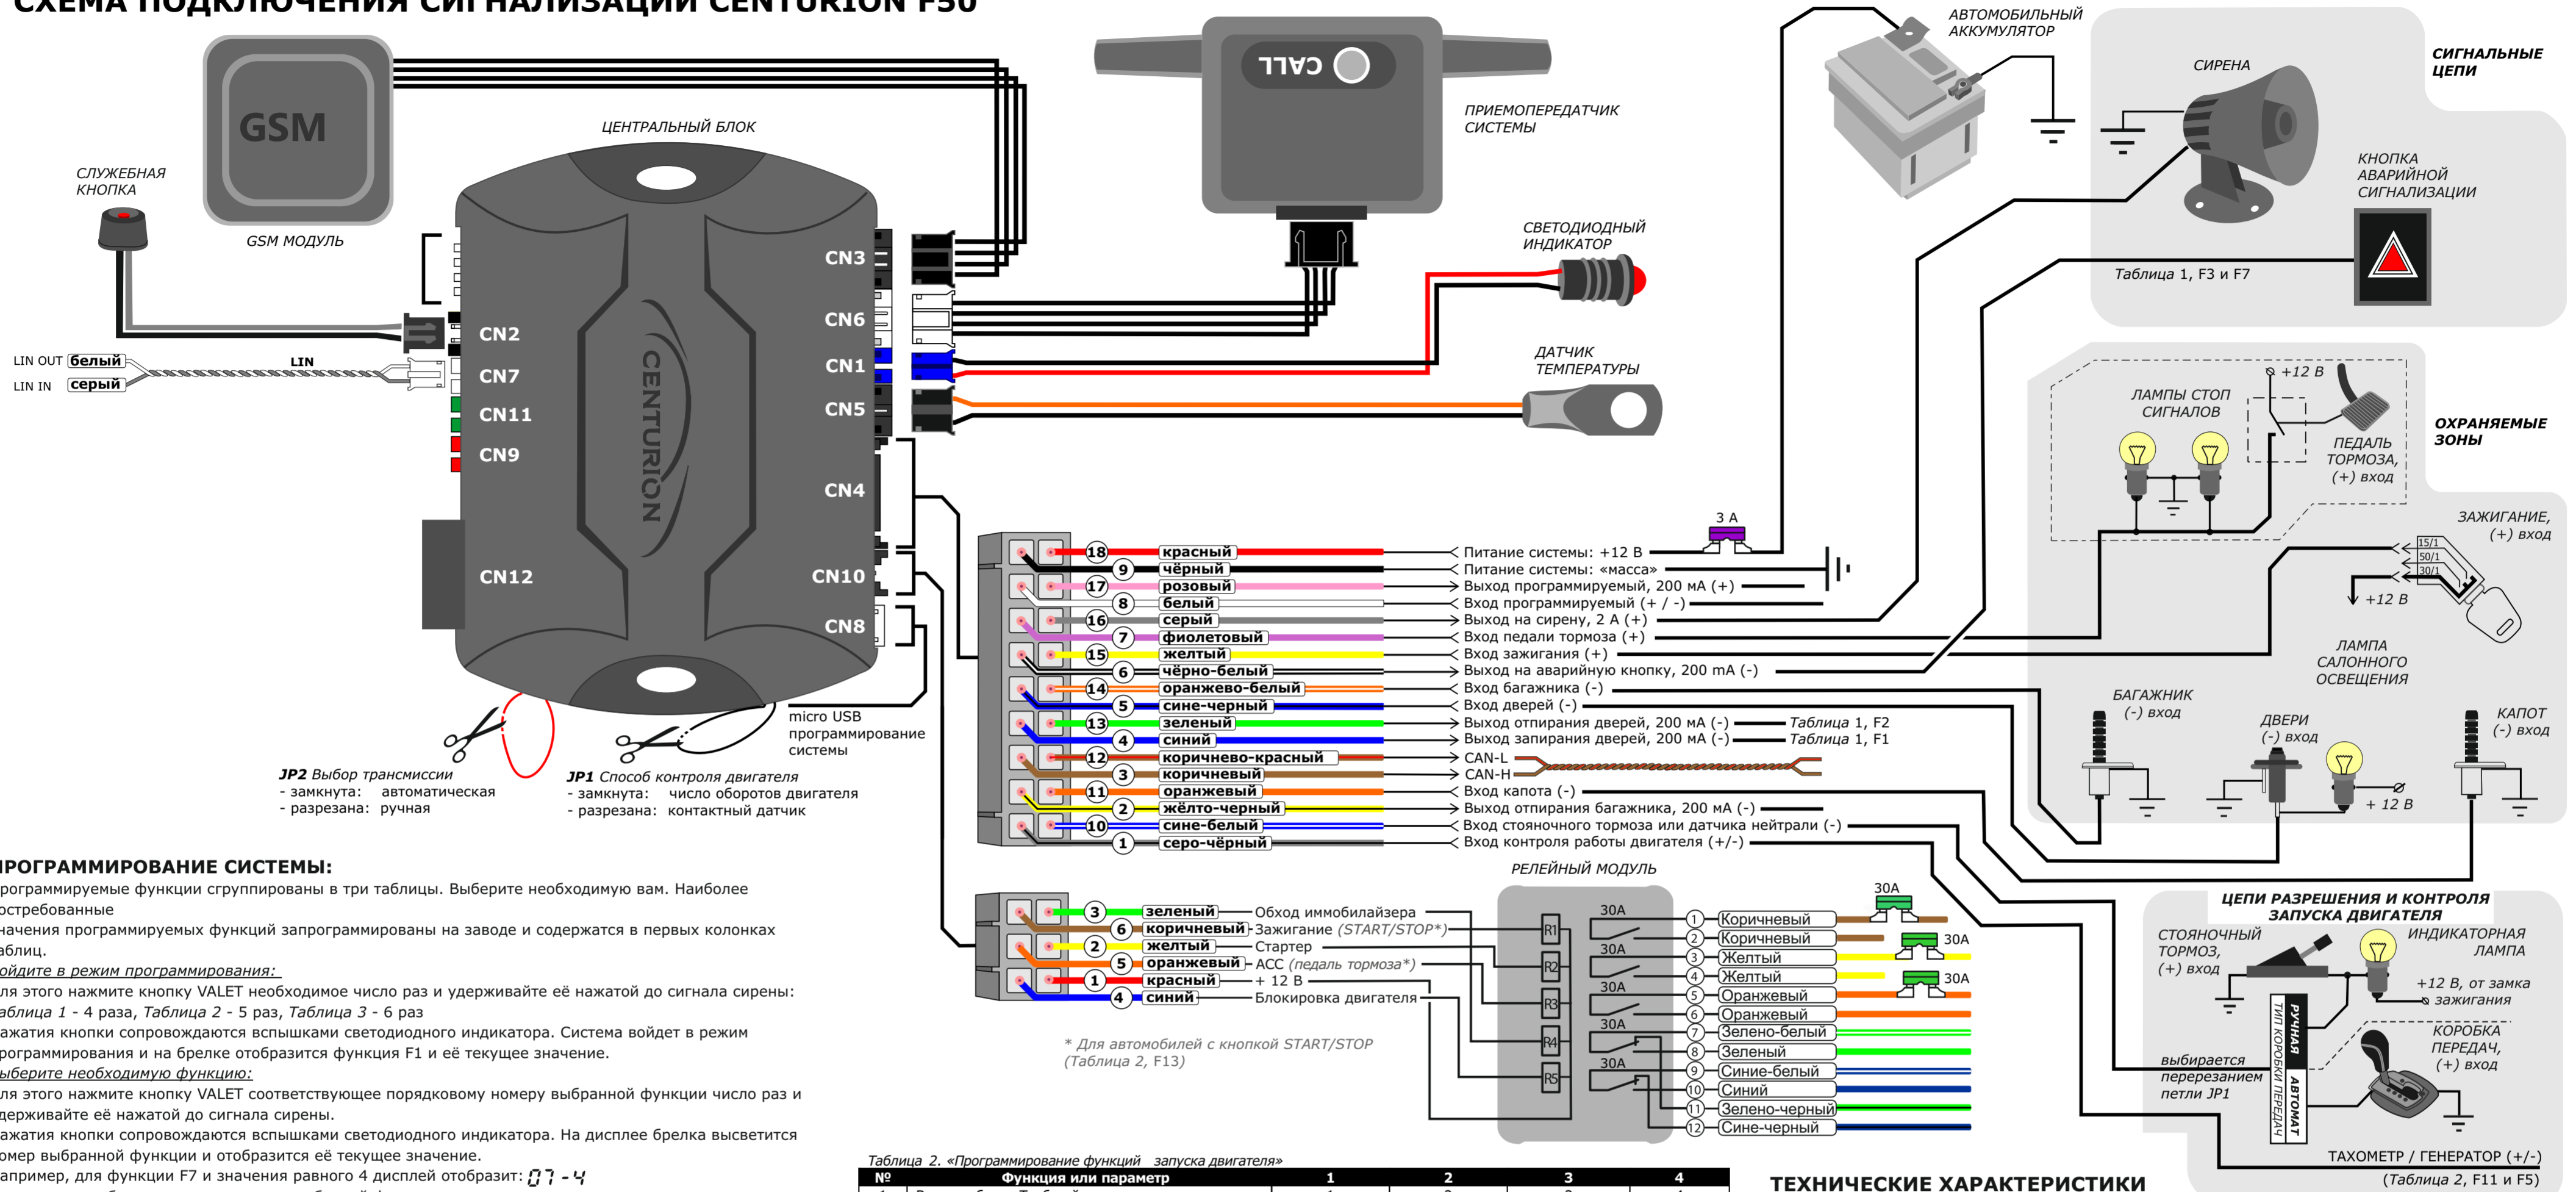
СХЕМА ПОДКЛЮЧЕНИЯ СИГНАЛИЗАЦИИ CENTURION F50

GSM
GSM МОДУЛЬ
СЛУЖЕБНАЯ КНОПКА
ЦЕНТРАЛЬНЫЙ БЛОК
CALL
ПРИЕМОПЕРЕДАТЧИК СИСТЕМЫ
АВТОМОБИЛЬНЫЙ АККУМУЛЯТОР
СИРЕНА
СИГНАЛЬНЫЕ ЦЕПИ
КНОПКА АВАРИЙНОЙ СИГНАЛИЗАЦИИ
Таблица 1, F3 и F7
СВЕТОДИОДНЫЙ ИНДИКАТОР
ДАТЧИК ТЕМПЕРАТУРЫ
CENTURION
CN3
CN6
CN1
CN5
CN4
CN10
CN8
CN2
CN7
CN11
CN9
CN12
LIN OUT белый
LIN IN серый
LIN
ЛАМПЫ СТОП СИГНАЛОВ
+12 В
ПЕДАЛЬ ТОРМОЗА, (+) вход
ОХРАНЯЕМЫЕ ЗОНЫ
ЗАЖИГАНИЕ, (+) вход
15/1
50/1
30/1
+12 В
ЛАМПА САЛОННОГО ОСВЕЩЕНИЯ
БАГАЖНИК (-) вход
ДВЕРИ (-) вход
КАПОТ (-) вход
+ 12 В
3 А

| № | Цвет | Назначение |
|---|---|---|
| 18 | красный | Питание системы: +12 В |
| 9 | чёрный | Питание системы: «масса» |
| 17 | розовый | Выход программируемый, 200 мА (+) |
| 8 | белый | Вход программируемый (+ / -) |
| 16 | серый | Выход на сирену, 2 А (+) |
| 7 | фиолетовый | Вход педали тормоза (+) |
| 15 | желтый | Вход зажигания (+) |
| 6 | чёрно-белый | Выход на аварийную кнопку, 200 мА (-) |
| 14 | оранжево-белый | Вход багажника (-) |
| 5 | сине-черный | Вход дверей (-) |
| 13 | зеленый | Выход отпирания дверей, 200 мА (-) Таблица 1, F2 |
| 4 | синий | Выход запирания дверей, 200 мА (-) Таблица 1, F1 |
| 12 | коричнево-красный | CAN-L |
| 3 | коричневый | CAN-H |
| 11 | оранжевый | Вход капота (-) |
| 2 | жёлто-черный | Выход отпирания багажника, 200 мА (-) |
| 10 | сине-белый | Вход стояночного тормоза или датчика нейтрали (-) |
| 1 | серо-чёрный | Вход контроля работы двигателя (+/-) |

micro USB программирование системы
JP2 Выбор трансмиссии
- замкнута: автоматическая
- разрезана: ручная
JP1 Способ контроля двигателя
- замкнута: число оборотов двигателя
- разрезана: контактный датчик

РЕЛЕЙНЫЙ МОДУЛЬ
3 зеленый Обход иммобилайзера
6 коричневый Зажигание (START/STOP*)
2 желтый Стартер
5 оранжевый ACC (педаль тормоза*)
1 красный + 12 В
4 синий Блокировка двигателя
* Для автомобилей с кнопкой START/STOP (Таблица 2, F13)
30А R1 R2 R3 R4 R5
1 Коричневый
2 Коричневый
3 Желтый
4 Желтый
5 Оранжевый
6 Оранжевый
7 Зелено-белый
8 Зеленый
9 Сине-белый
10 Синий
11 Зелено-черный
12 Сине-черный
30А 30А 30А

ЦЕПИ РАЗРЕШЕНИЯ И КОНТРОЛЯ ЗАПУСКА ДВИГАТЕЛЯ
СТОЯНОЧНЫЙ ТОРМОЗ, (+) вход
ИНДИКАТОРНАЯ ЛАМПА
+12 В, от замка зажигания
КОРОБКА ПЕРЕДАЧ, (+) вход
ТИП КОРОБКИ ПЕРЕДАЧ РУЧНАЯ АВТОМАТ
выбирается перерезанием петли JP1
ТАХОМЕТР / ГЕНЕРАТОР (+/-)
(Таблица 2, F11 и F5)

ПРОГРАММИРОВАНИЕ СИСТЕМЫ:
рограммируемые функции сгруппированы в три таблицы. Выберите необходимую вам. Наиболее остребованные
начения программируемых функций запрограммированы на заводе и содержатся в первых колонках аблиц.
ойдите в режим программирования:
ля этого нажмите кнопку VALET необходимое число раз и удерживайте её нажатой до сигнала сирены:
аблица 1 - 4 раза, Таблица 2 - 5 раз, Таблица 3 - 6 раз
ажатия кнопки сопровождаются вспышками светодиодного индикатора. Система войдет в режим рограммирования и на брелке отобразится функция F1 и её текущее значение.
ыберите необходимую функцию:
ля этого нажмите кнопку VALET соответствующее порядковому номеру выбранной функции число раз и держивайте её нажатой до сигнала сирены.
ажатия кнопки сопровождаются вспышками светодиодного индикатора. На дисплее брелка высветится омер выбранной функции и отобразится её текущее значение.
апример, для функции F7 и значения равного 4 дисплей отобразит: 07 - 4

Таблица 2. «Программирование функций запуска двигателя»
| № | Функция или параметр | 1 | 2 | 3 | 4 |
|---|---|---|---|---|---|

ТЕХНИЧЕСКИЕ ХАРАКТЕРИСТИКИ